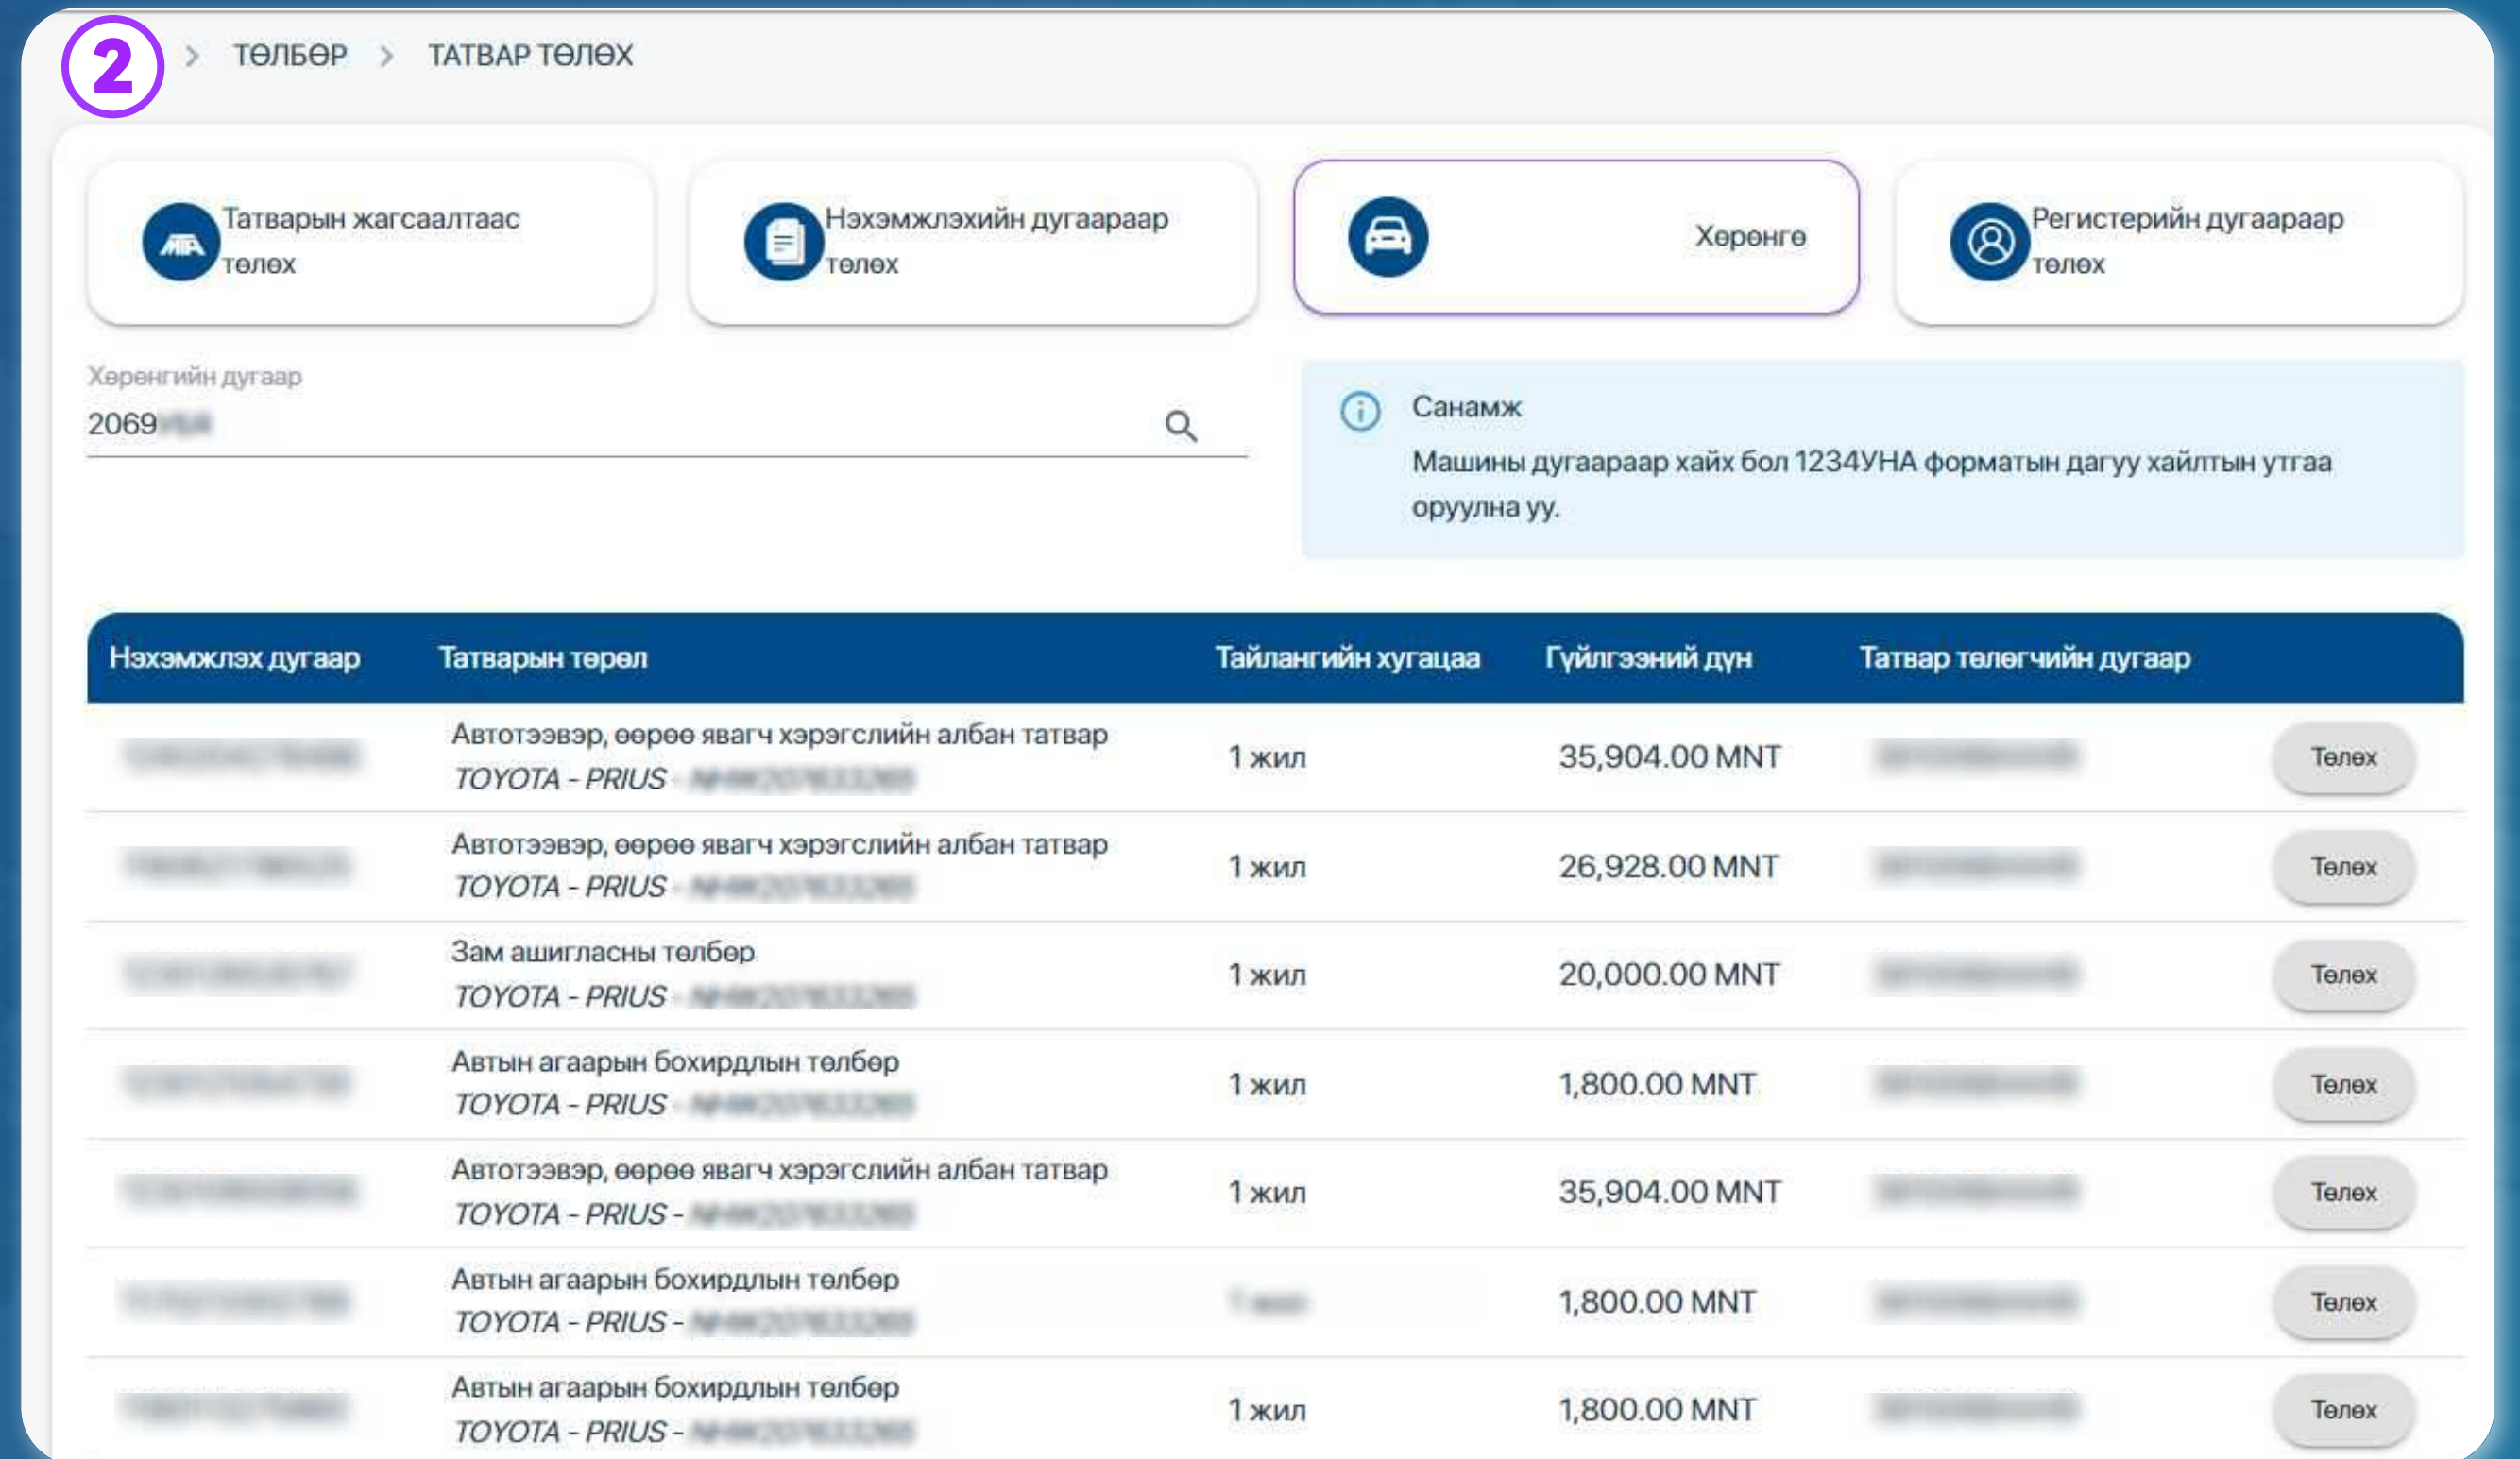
2 > ТӨЛБӨР > ТАТВАР ТӨЛӨХ

Татварын жагсаалтаас төлөх

Нэхэмжлэхийн дугаараар төлөх

Хөрөнгө

Регистерийн дугаараар төлөх

Хөрөнгийн дугаар
2069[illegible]

Санамж
Машины дугаараар хайх бол 1234УНА форматын дагуу хайлтын утгаа оруулна уу.

| Нэхэмжлэх дугаар | Татварын төрөл | Тайлангийн хугацаа | Гүйлгээний дүн | Татвар төлөгчийн дугаар | |
|---|---|---|---|---|---|
| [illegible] | Автотээвэр, өөрөө явагч хэрэгслийн албан татвар TOYOTA - PRIUS - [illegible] | 1 жил | 35,904.00 MNT | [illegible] | Төлөх |
| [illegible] | Автотээвэр, өөрөө явагч хэрэгслийн албан татвар TOYOTA - PRIUS - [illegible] | 1 жил | 26,928.00 MNT | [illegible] | Төлөх |
| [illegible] | Зам ашигласны төлбөр TOYOTA - PRIUS - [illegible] | 1 жил | 20,000.00 MNT | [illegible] | Төлөх |
| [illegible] | Автын агаарын бохирдлын төлбөр TOYOTA - PRIUS - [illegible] | 1 жил | 1,800.00 MNT | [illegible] | Төлөх |
| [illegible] | Автотээвэр, өөрөө явагч хэрэгслийн албан татвар TOYOTA - PRIUS - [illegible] | 1 жил | 35,904.00 MNT | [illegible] | Төлөх |
| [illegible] | Автын агаарын бохирдлын төлбөр TOYOTA - PRIUS - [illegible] | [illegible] | 1,800.00 MNT | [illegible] | Төлөх |
| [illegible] | Автын агаарын бохирдлын төлбөр TOYOTA - PRIUS - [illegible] | 1 жил | 1,800.00 MNT | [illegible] | Төлөх |